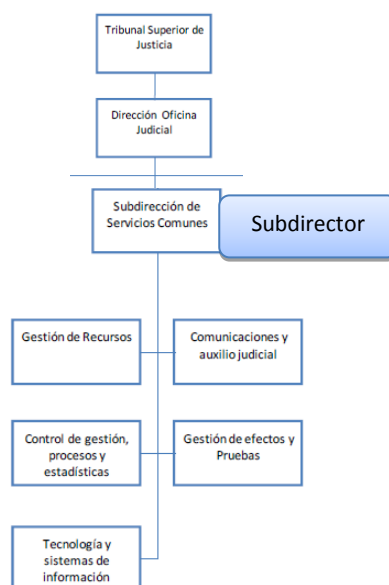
Tribunal Superior de Justicia

Dirección Oficina Judicial

Subdirección de Servicios Comunes

Subdirector

Gestión de Recursos

Comunicaciones y auxilio judicial

Control de gestión, procesos y estadísticas

Gestión de efectos y Pruebas

Tecnología y sistemas de información